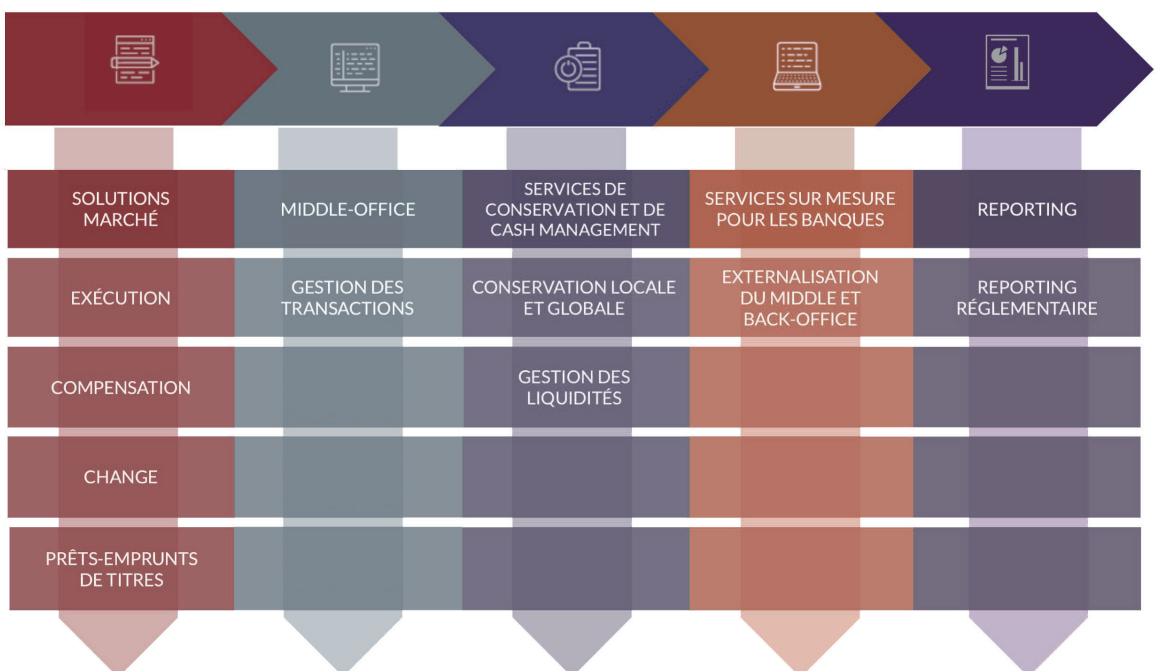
| SOLUTIONS MARCHÉ | MIDDLE-OFFICE | SERVICES DE CONSERVATION ET DE CASH MANAGEMENT | SERVICES SUR MESURE POUR LES BANQUES | REPORTING |
|---|---|---|---|---|
| EXÉCUTION | GESTION DES TRANSACTIONS | CONSERVATION LOCALE ET GLOBALE | EXTERNALISATION DU MIDDLE ET BACK-OFFICE | REPORTING RÉGLEMENTAIRE |
| COMPENSATION | | GESTION DES LIQUIDITÉS | | |
| CHANGE | | | | |
| PRÊTS-EMPRUNTS DE TITRES | | | | |